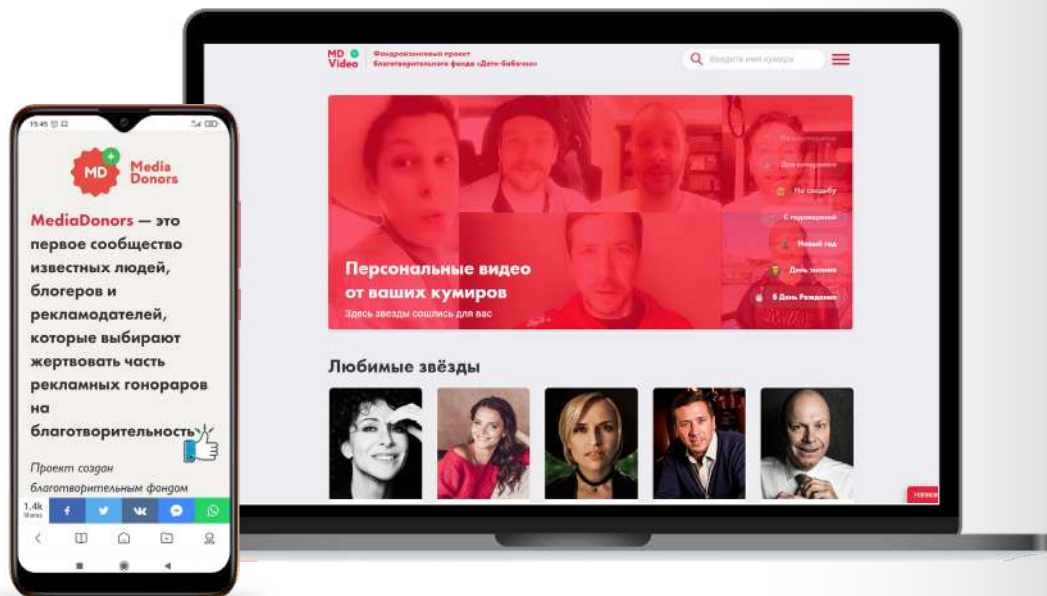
15:45

MD Media Donors

MediaDonors — это первое сообщество известных людей, блогеров и рекламодателей, которые выбирают жертвовать часть рекламных гонораров на благотворительность

Проект создан благотворительным фондом

1.4k Shares

MD Video

Фандрайзинговый проект благотворительного фонда «Дети-бабочки»

Введите имя кумира

Персональные видео от ваших кумиров

Здесь звезды сошлись для вас

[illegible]

Для вдохновения

На свадьбу

С годовщиной

Новый год

День знаний

В День Рождения

Любимые звёзды